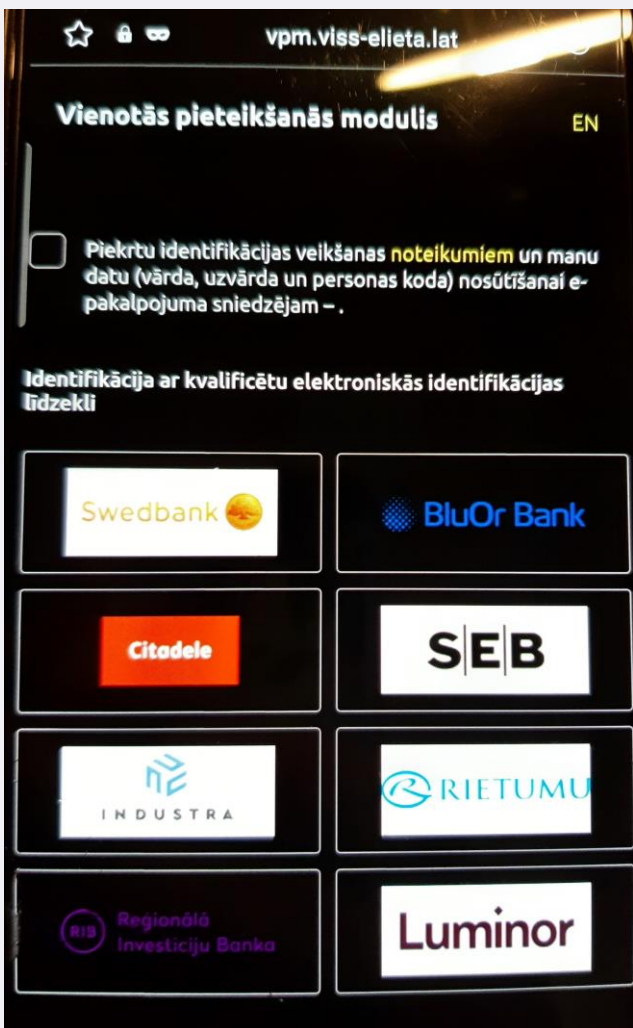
vpm.viss-elieta.lat

Vienotās pieteikšanās modulis

EN

Piekrtu identifikācijas veikšanas noteikumiem un manu datu (vārda, uzvārda un personas koda) nosūtīšanai e-pakalpojuma sniedzējam – .

Identifikācija ar kvalificētu elektroniskās identifikācijas līdzekli

Swedbank

BluOr Bank

Citadele

SEB

INDUSTRA

RIETUMU

RIB Reģionālā Investīciju Banka

Luminor